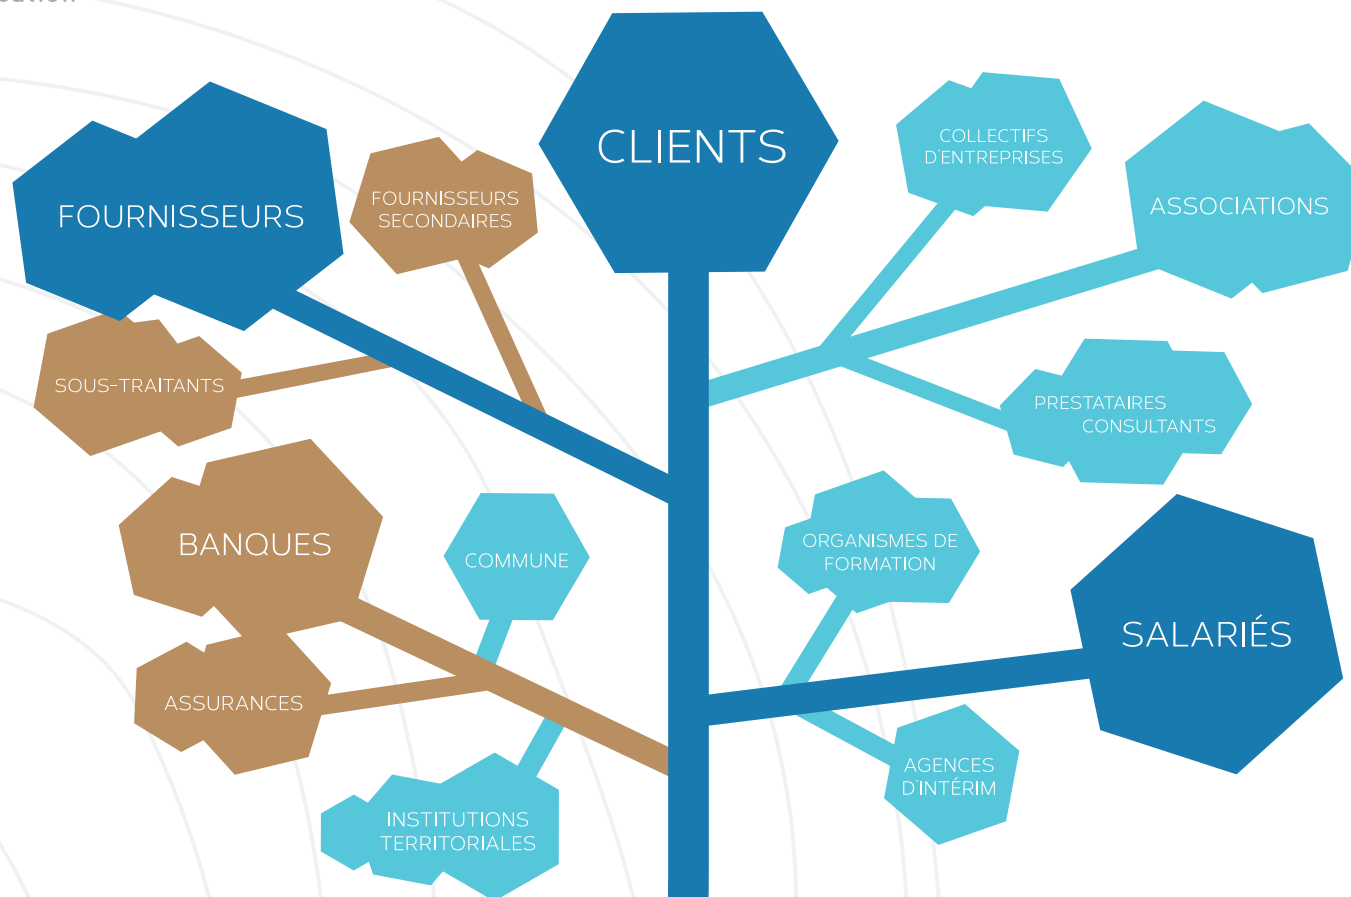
CLIENTS

FOURNISSEURS

FOURNISSEURS SECONDAIRES

COLLECTIFS D'ENTREPRISES

ASSOCIATIONS

SOUS-TRAITANTS

PRESTATAIRES CONSULTANTS

BANQUES

COMMUNE

ORGANISMES DE FORMATION

SALARIÉS

ASSURANCES

AGENCES D'INTÉRIM

INSTITUTIONS TERRITORIALES